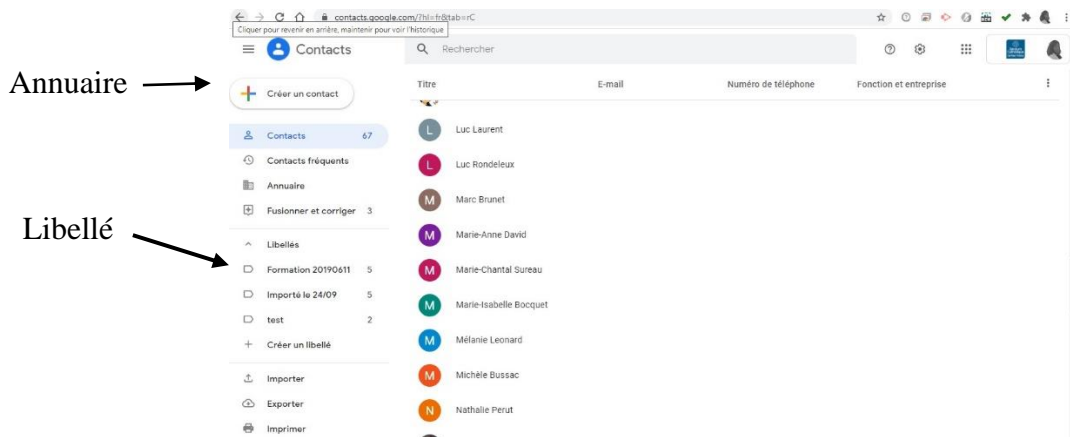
contacts.google.com/?hl=fr&tab=rC
Cliquer pour revenir en arrière, maintenir pour voir l'historique

Contacts
Rechercher

Annuaire
Créer un contact
Contacts 67
Contacts fréquents
Annuaire
Fusionner et corriger 3

Libellé
Libellés
Formation 20190611 5
Importé le 24/09 5
test 2
Créer un libellé
Importer
Exporter
Imprimer

| Titre | E-mail | Numéro de téléphone | Fonction et entreprise |
|---|---|---|---|
| L Luc Laurent | | | |
| L Luc Rondeleux | | | |
| M Marc Brunet | | | |
| M Marie-Anne David | | | |
| M Marie-Chantal Sureau | | | |
| M Marie-Isabelle Bocquet | | | |
| M Mélanie Leonard | | | |
| M Michèle Bussac | | | |
| N Nathalie Perut | | | |